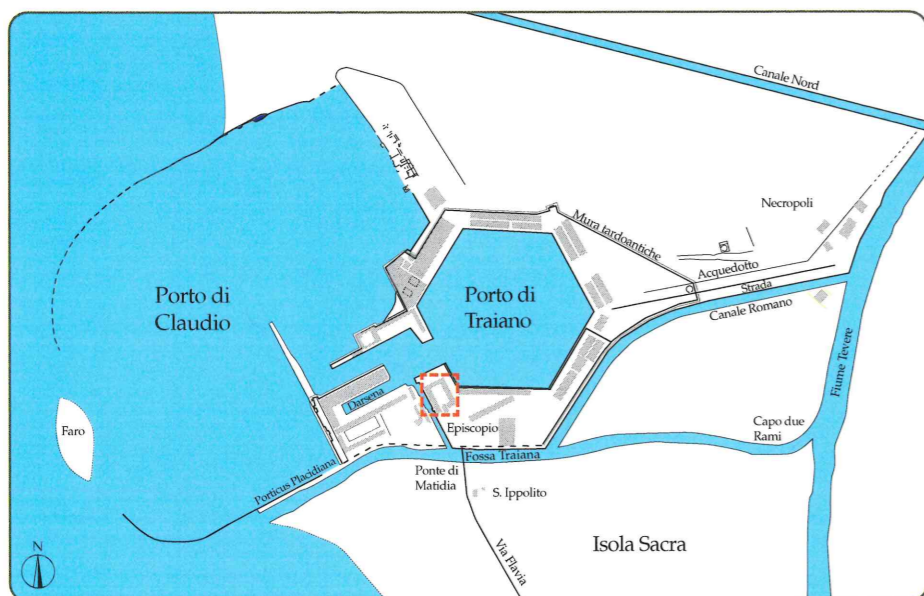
Canale Nord

Necropoli

Mura tardoantiche

Acquedotto

Strada

Canale Romano

Porto di Claudio

Porto di Traiano

Darsena

Faro

Episcopio

Capo due Rami

Fiume Tevere

Fossa Traiana

Porticus Placidiana

Ponte di Matidia

S. Ippolito

Via Flavia

Isola Sacra

N